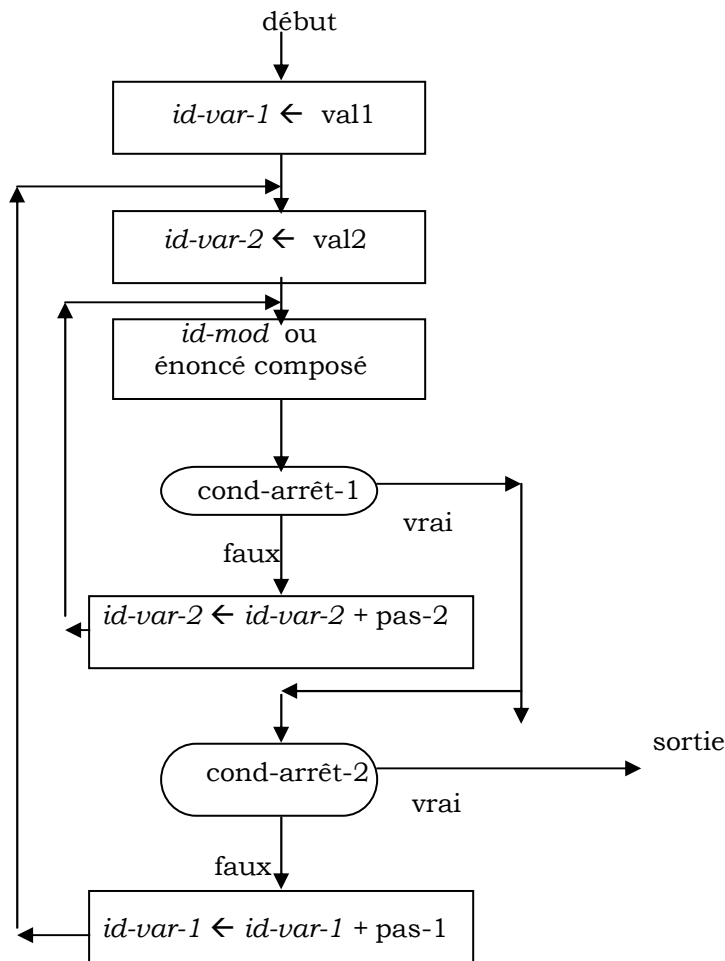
début

*id-var-1* $\leftarrow$ val1

*id-var-2* $\leftarrow$ val2

*id-mod* ou énoncé composé

cond-arrêt-1

vrai

faux

*id-var-2* $\leftarrow$ *id-var-2* + pas-2

cond-arrêt-2

sortie

vrai

faux

*id-var-1* $\leftarrow$ *id-var-1* + pas-1